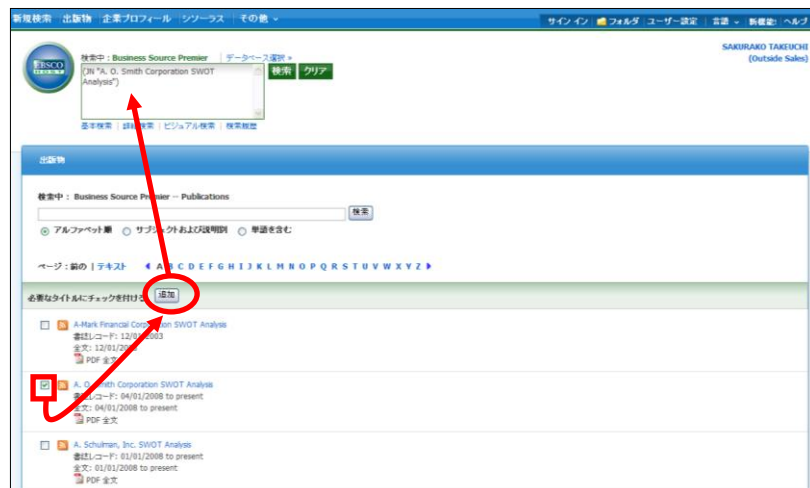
新規検索 | 出版物 | 企業プロフィール | シソーラス | その他 ⌄

サイン イン | フォルダ | ユーザー設定 | 言語 ⌄ | 新機能 | ヘルプ

EBSCO HOST

検索中：Business Source Premier | データベース選択 »

(JN "A. O. Smith Corporation SWOT Analysis")

検索 クリア

基本検索 | 詳細検索 | ビジュアル検索 | 検索履歴

SAKURAKO TAKEUCHI
(Outside Sales)

出版物

検索中：Business Source Premier -- Publications

検索

アルファベット順 サブジェクトおよび説明別 単語を含む

ページ：前の | 次 テキスト ◀ A B C D E F G H I J K L M N O P Q R S T U V W X Y Z ▶

必要なタイトルにチェックを付ける 追加

A-Mark Financial Corporation SWOT Analysis
書誌レコード: 12/01/2003
全文: 12/01/2003
PDF 全文

A. O. Smith Corporation SWOT Analysis
書誌レコード: 04/01/2008 to present
全文: 04/01/2008 to present
PDF 全文

A. Schulman, Inc. SWOT Analysis
書誌レコード: 01/01/2008 to present
全文: 01/01/2008 to present
PDF 全文